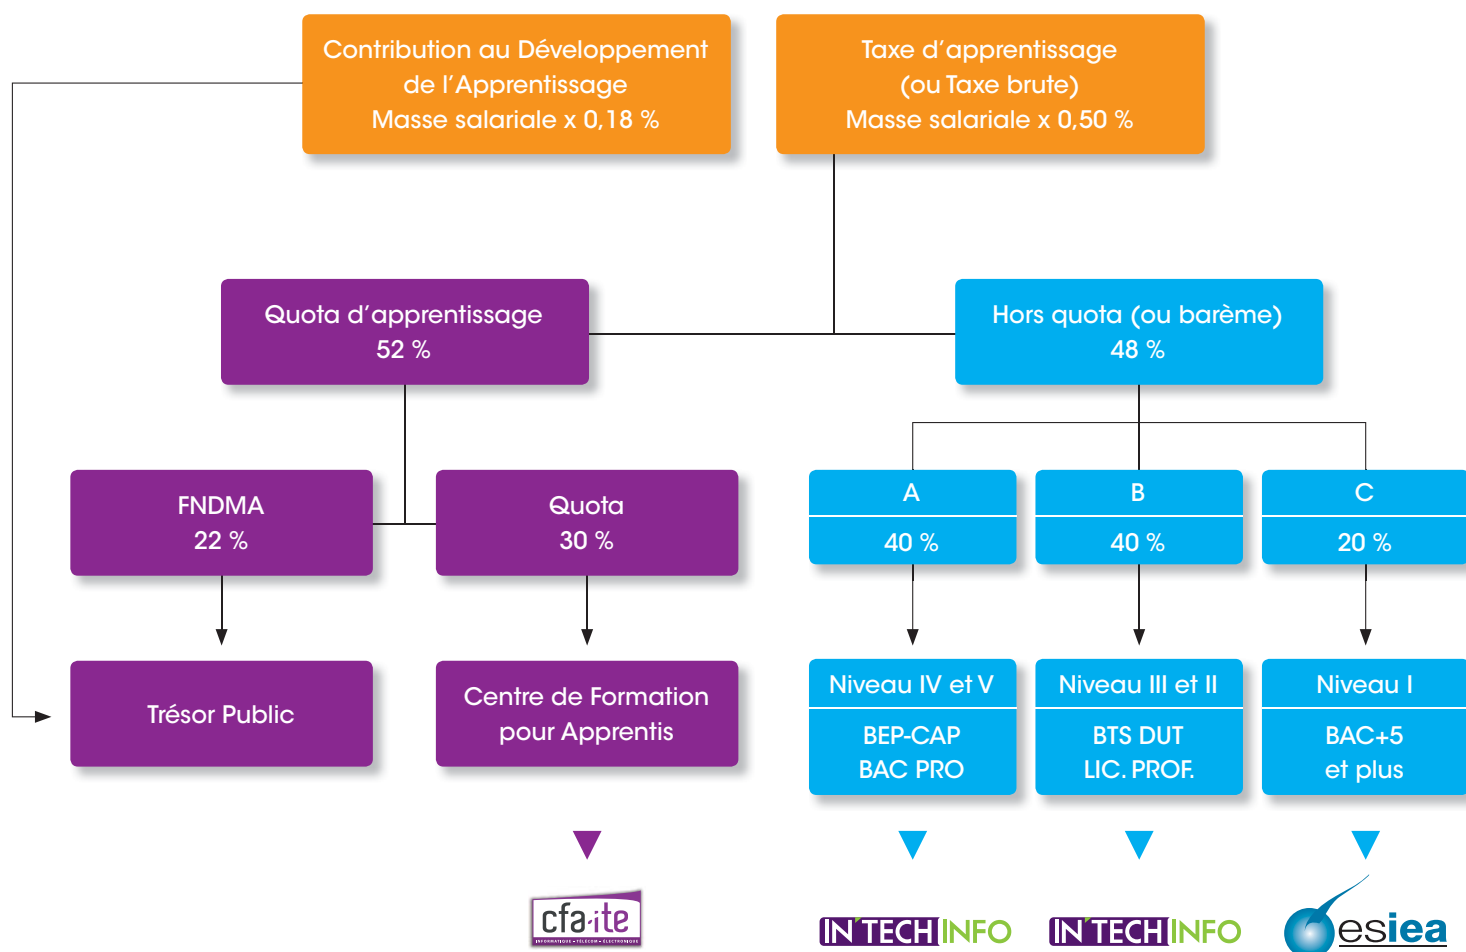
Contribution au Développement de l'Apprentissage
Masse salariale x 0,18 %

Taxe d'apprentissage (ou Taxe brute)
Masse salariale x 0,50 %

Quota d'apprentissage
52 %

Hors quota (ou barème)
48 %

FNDMA
22 %

Quota
30 %

A
40 %

B
40 %

C
20 %

Trésor Public

Centre de Formation pour Apprentis

Niveau IV et V
BEP-CAP
BAC PRO

Niveau III et II
BTS DUT
LIC. PROF.

Niveau I
BAC+5
et plus

cfa·ite
INFORMATIQUE · TÉLÉCOM · ÉLECTRONIQUE

IN'TECH INFO

IN'TECH INFO

esiea